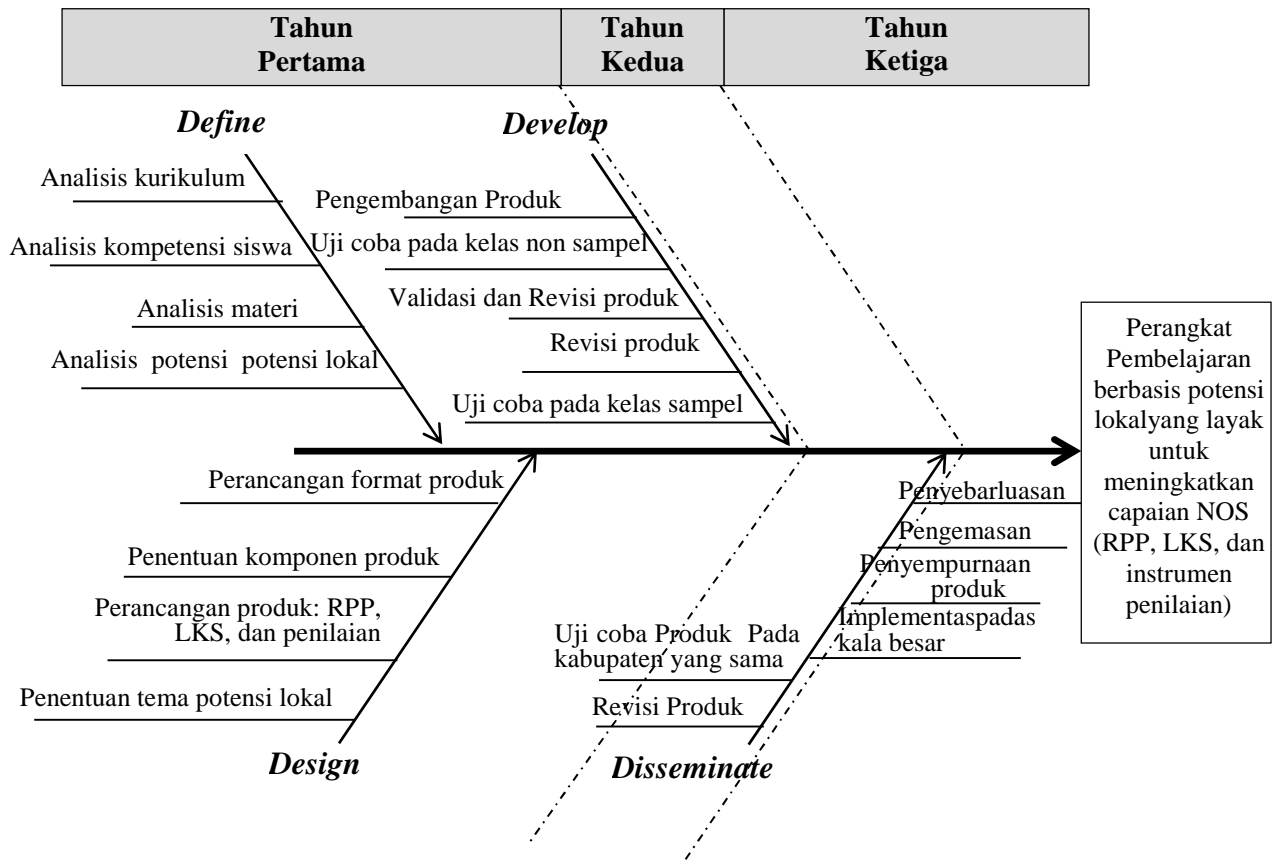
| Tahun Pertama | Tahun Kedua | Tahun Ketiga |
|---|---|---|

Define

Analisis kurikulum

Analisis kompetensi siswa

Analisis materi

Analisis potensi potensi lokal

Develop

Pengembangan Produk

Uji coba pada kelas non sampel

Validasi dan Revisi produk

Revisi produk

Uji coba pada kelas sampel

Perangkat Pembelajaran berbasis potensi lokalyang layak untuk meningkatkan capaian NOS (RPP, LKS, dan instrumen penilaian)

Perancangan format produk

Penentuan komponen produk

Perancangan produk: RPP, LKS, dan penilaian

Penentuan tema potensi lokal

Design

Penyebarluasan

Pengemasan

Penyempurnaan produk

Implementaspadas kala besar

Uji coba Produk Pada kabupaten yang sama

Revisi Produk

Disseminate